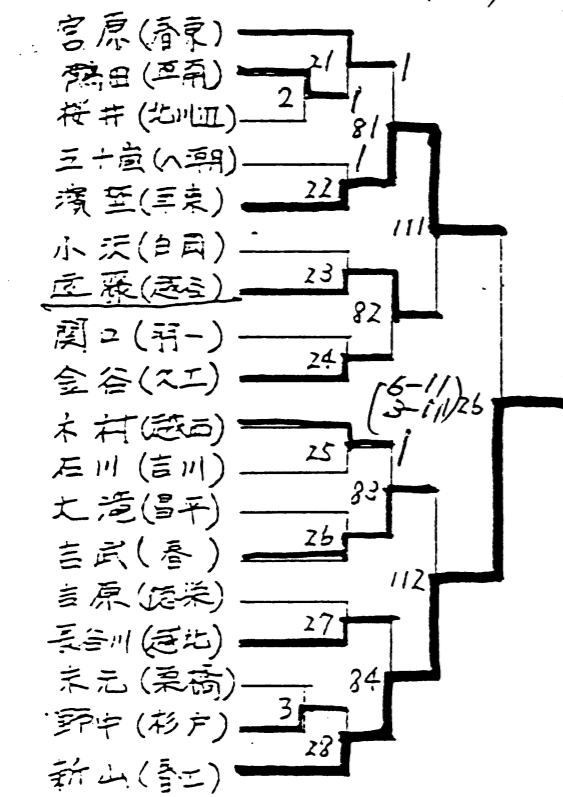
宮原(春東)
鶴田(正南)
桜井(北川辺)
三十畑(八潮)
濱野(三東)
小沢(白岡)
近藤(越谷)
関口(羽一)
金谷(久工)
木村(越西)
石川(吉川)
大滝(昌平)
吉武(春)
吉原(越栄)
長谷川(越北)
末元(栗商)
野中(杉戸)
新山(春工)

21
2
1
1
81
1
22
111
23
82
24
(6-11)
(3-11)
26
25
1
83
26
112
27
84
3
28